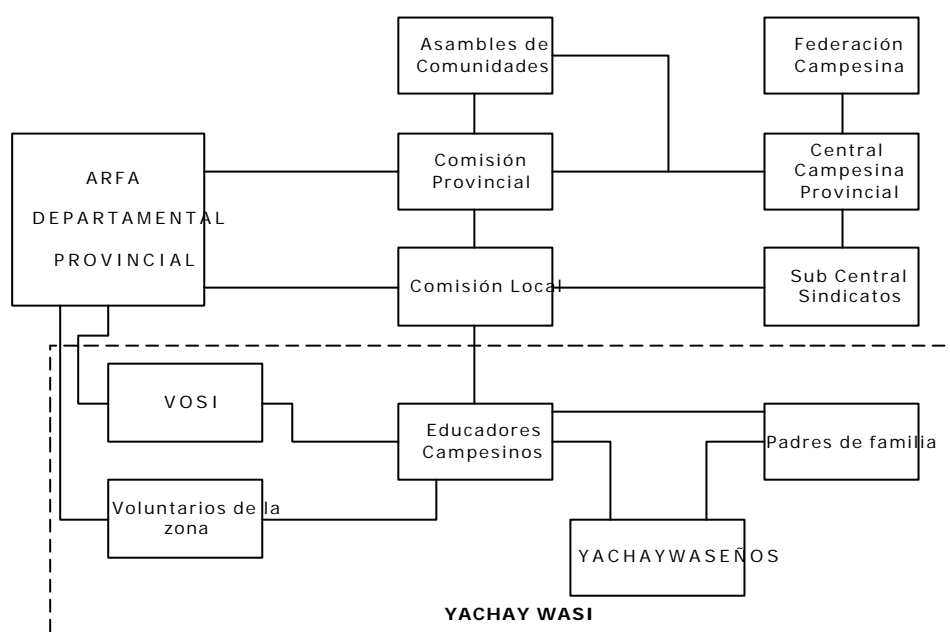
Asambles de Comunidades

Federación Campesina

ARFA

DEPARTAMENTAL

PROVINCIAL

Comisión Provincial

Central Campesina Provincial

Comisión Local

Sub Central Sindicatos

VOSI

Educadores Campesinos

Padres de familia

Voluntarios de la zona

YACHAYWASEÑOS

YACHAY WASI